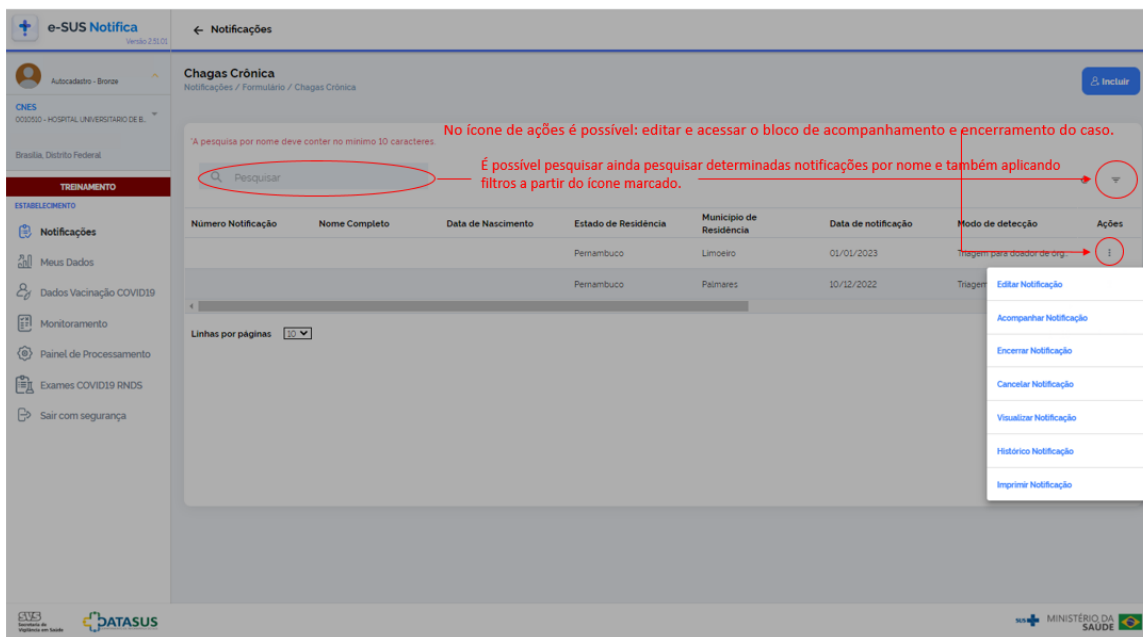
e-SUS Notifica
Versão 2.51.01

← Notificações

Autocadastro - Bronze

CNES
0032510 - HOSPITAL UNIVERSITARIO DE B...

Brasília, Distrito Federal

TREINAMENTO

ESTABELECIMENTO

Notificações

Meus Dados

Dados Vacinação COVID19

Monitoramento

Painel de Processamento

Exames COVID19 RNDS

Sair com segurança

Chagas Crônica
Notificações / Formulário / Chagas Crônica

Incluir

No ícone de ações é possível: editar e acessar o bloco de acompanhamento e encerramento do caso.

*A pesquisa por nome deve conter no mínimo 10 caracteres

É possível pesquisar ainda pesquisar determinadas notificações por nome e também aplicando filtros a partir do ícone marcado.

Pesquisar

| Número Notificação | Nome Completo | Data de Nascimento | Estado de Residência | Município de Residência | Data de notificação | Modo de detecção | Ações |
|---|---|---|---|---|---|---|---|
| | | | Pernambuco | Limoeiro | 01/01/2023 | Triagem para doador de órg... | ⋮ |
| | | | Pernambuco | Palmares | 10/12/2022 | Triagem | |

Linhas por páginas 10

Editar Notificação
Acompanhar Notificação
Encerrar Notificação
Cancelar Notificação
Visualizar Notificação
Histórico Notificação
Imprimir Notificação

SVS Secretaria de Vigilância em Saúde
DATASUS

SUS MINISTÉRIO DA SAÚDE